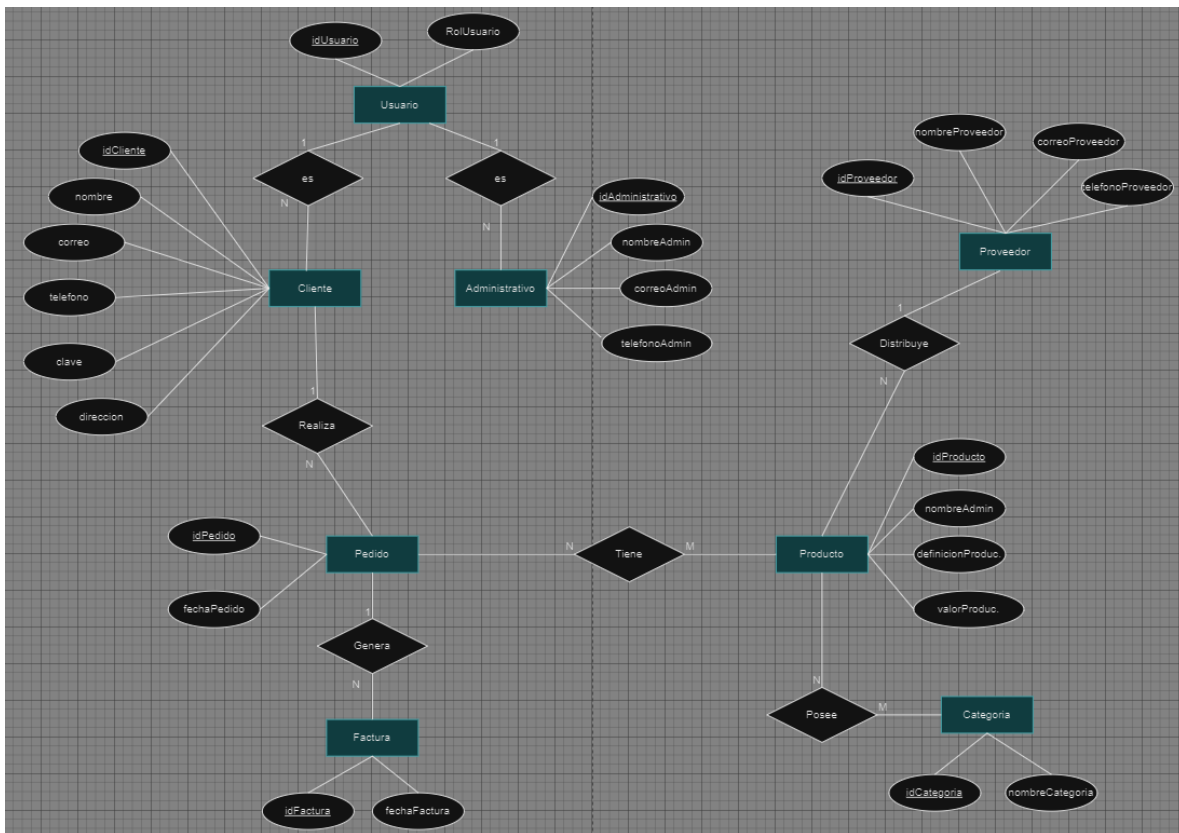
idUsuario
RolUsuario
Usuario
1
1
es
es
N
N
idCliente
nombre
correo
telefono
clave
direccion
Cliente
Administrativo
idAdministrativo
nombreAdmin
correoAdmin
telefonoAdmin
nombreProveedor
correoProveedor
idProveedor
telefonoProveedor
Proveedor
1
Distribuye
N
1
Realiza
N
idPedido
fechaPedido
Pedido
N
Tiene
M
Producto
idProducto
nombreAdmin
definicionProduc.
valorProduc.
1
Genera
N
Factura
idFactura
fechaFactura
N
Posee
M
Categoria
idCategoria
nombreCategoria